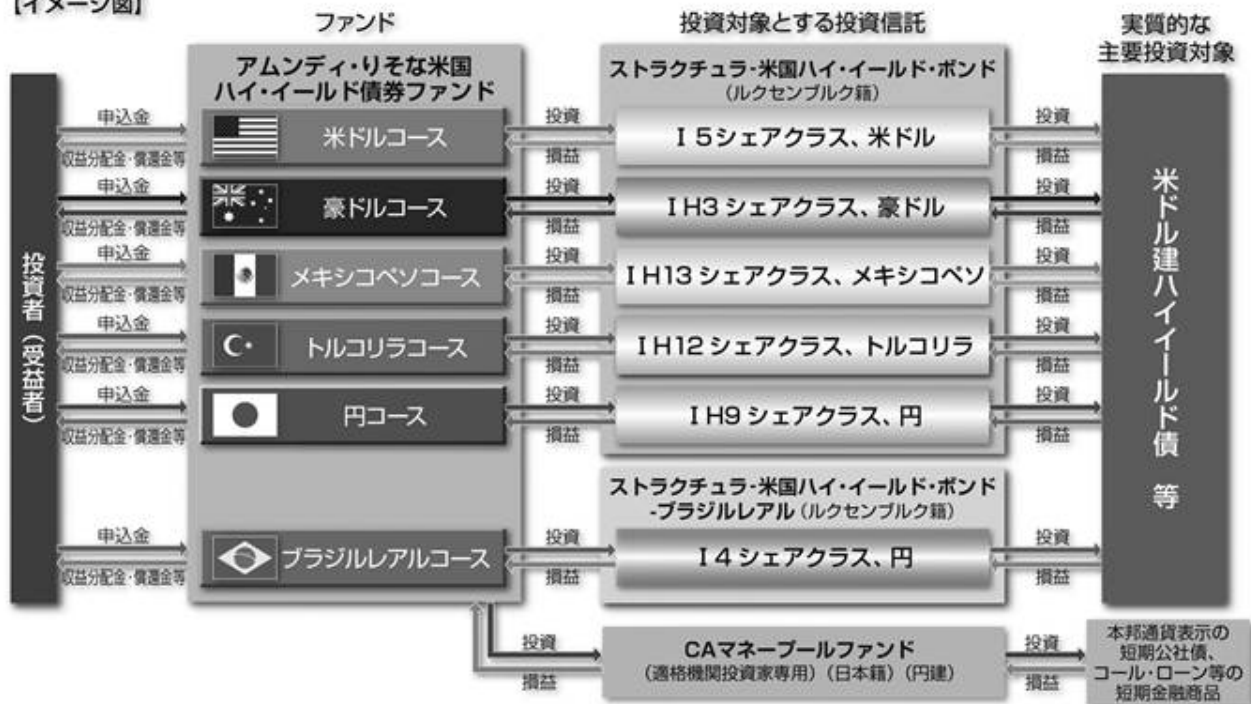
【イメージ図】

ファンド

投資対象とする投資信託

実質的な主要投資対象

投資者（受益者）

アムンディ・りそな米国ハイ・イールド債券ファンド

申込金
収益分配金・償還金等
米ドルコース
投資
損益
ストラクチュラ・米国ハイ・イールド・ボンド（ルクセンブルク籍）
I 5シェアクラス、米ドル
投資
損益

申込金
収益分配金・償還金等
豪ドルコース
投資
損益
I H3 シェアクラス、豪ドル
投資
損益

申込金
収益分配金・償還金等
メキシコペソコース
投資
損益
I H13 シェアクラス、メキシコペソ
投資
損益

申込金
収益分配金・償還金等
トルコリラコース
投資
損益
I H12 シェアクラス、トルコリラ
投資
損益

申込金
収益分配金・償還金等
円コース
投資
損益
I H9 シェアクラス、円
投資
損益

米ドル建ハイイールド債 等

申込金
収益分配金・償還金等
ブラジルレアルコース
投資
損益
ストラクチュラ・米国ハイ・イールド・ボンド -ブラジルレアル（ルクセンブルク籍）
I 4 シェアクラス、円
投資
損益

投資
損益
CAマネープールファンド（適格機関投資家専用）（日本籍）（円建）
投資
損益
本邦通貨表示の短期公社債、コール・ローン等の短期金融商品